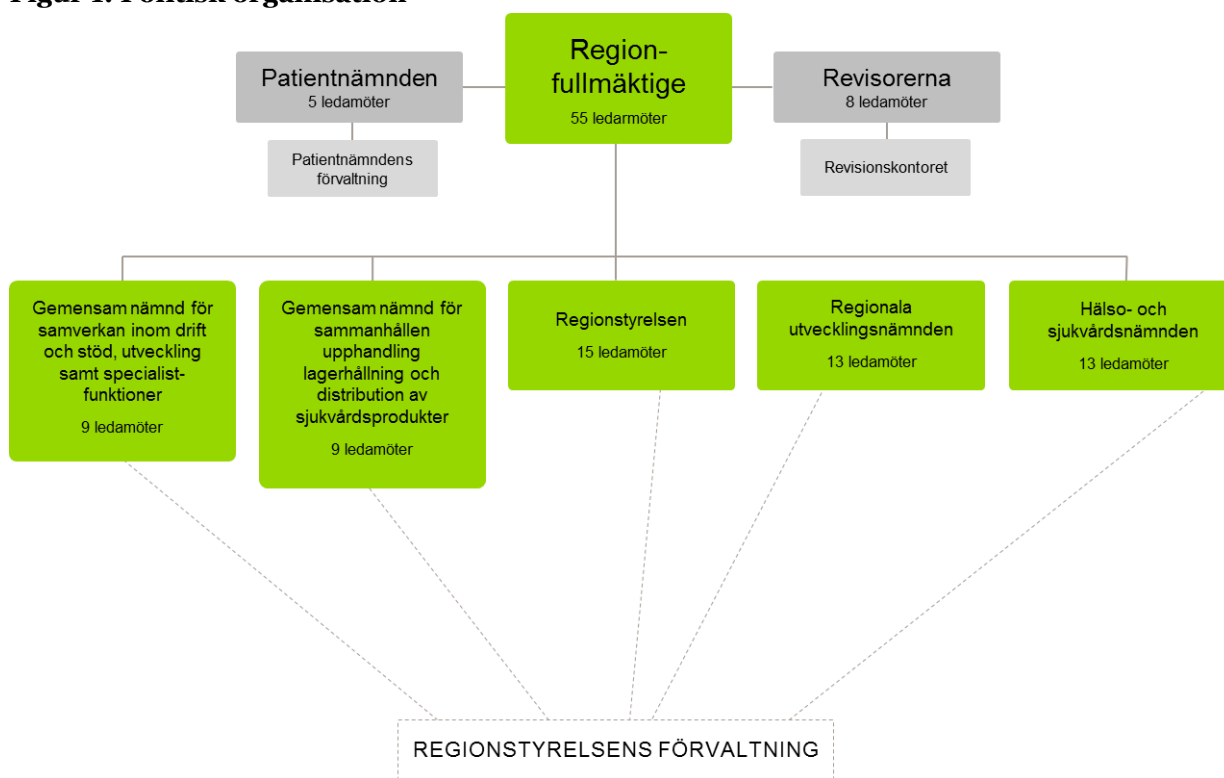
Figur 1. Politisk organisation

Patientnämnden
5 ledamöter

Patientnämndens förvaltning

Regionfullmäktige
55 ledarmöter

Revisorerna
8 ledamöter

Revisionskontoret

Gemensam nämnd för samverkan inom drift och stöd, utveckling samt specialistfunktioner
9 ledamöter

Gemensam nämnd för sammanhållen upphandling lagerhållning och distribution av sjukvårdsprodukter
9 ledamöter

Regionstyrelsen
15 ledamöter

Regionala utvecklingsnämnden
13 ledamöter

Hälso- och sjukvårdsnämnden
13 ledamöter

REGIONSTYRELSENS FÖRVALTNING